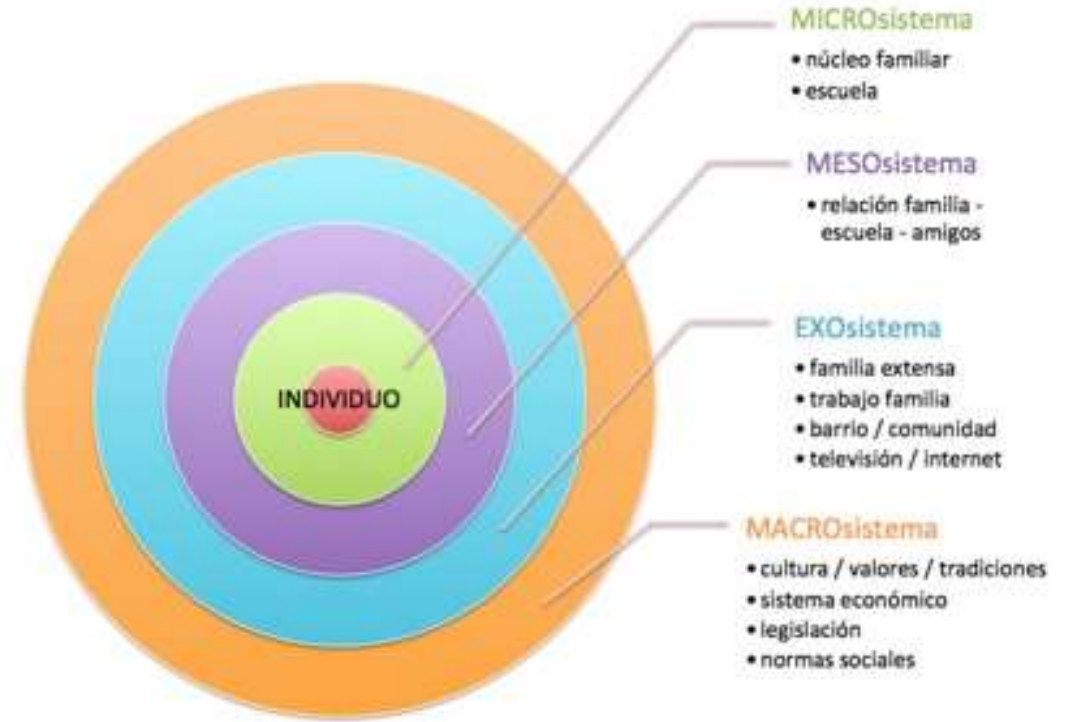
INDIVIDUO

MICROsistema
• núcleo familiar
• escuela

MESOsistema
• relación familia - escuela - amigos

EXOsistema
• familia extensa
• trabajo familia
• barrio / comunidad
• televisión / internet

MACROsistema
• cultura / valores / tradiciones
• sistema económico
• legislación
• normas sociales